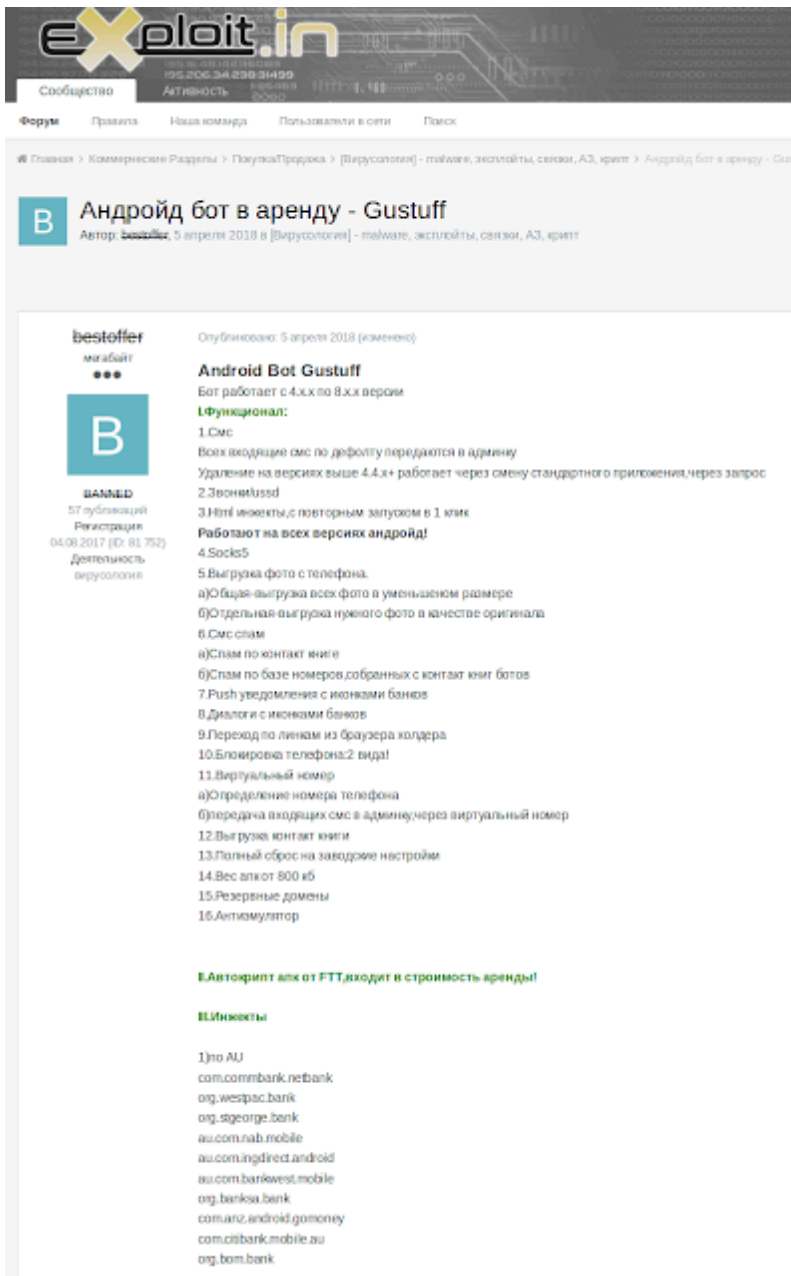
eXploit.in

195.206.34.239:31499

Сообщество Активность

Форум Правила Наша команда Пользователи в сети Поиск

Главная > Коммерческие Разделы > Покупка/Продажа > [Вирусология] - malware, эксплойты, связки, АЗ, крипт > Андройд бот в аренду - Gu

B

Андройд бот в аренду - Gustuff

Автор: bestoffer, 5 апреля 2018 в [Вирусология] - malware, эксплойты, связки, АЗ, крипт

bestoffer
мегабайт
●●●

B

BANNED
57 публикаций
Регистрация
04.08.2017 (ID: 81 752)
Деятельность
вирусология

Опубликовано: 5 апреля 2018 (изменено)

Android Bot Gustuff

Бот работает с 4.x.x по 8.x.x версии

I.Функционал:

1.Смс

Всех входящие смс по дефолту передаются в админку

Удаление на версиях выше 4.4.x+ работает через смену стандартного приложения,через запрос

2.Звонки/ussd

3.Html инжекты,с повторным запуском в 1 клик

Работают на всех версиях андройд!

4.Socks5

5.Выгрузка фото с телефона.

а)Общая-выгрузка всех фото в уменьшеном размере

б)Отдельная-выгрузка нужного фото в качестве оригинала

6.Смс спам

а)Спам по контакт книге

б)Спам по базе номеров,собранных с контакт книг ботов

7.Push уведомления с иконками банков

8.Диалоги с иконками банков

9.Переход по линкам из браузера холдера

10.Блокировка телефона:2 вида!

11.Виртуальный номер

а)Определение номера телефона

б)передача входящих смс в админку,через виртуальный номер

12.Выгрузка контакт книги

13.Полный сброс на заводские настройки

14.Вес апк от 800 кб

15.Резервные домены

16.Антиэмулятор

II.Автокрипт апк от FTT,входит в строимость аренды!

III.Инжекты

1)по AU

com.commbank.netbank

org.westpac.bank

org.stgeorge.bank

au.com.nab.mobile

au.com.ingdirect.android

au.com.bankwest.mobile

org.banksa.bank

com.anz.android.gomoney

com.citibank.mobile.au

org.bom.bank